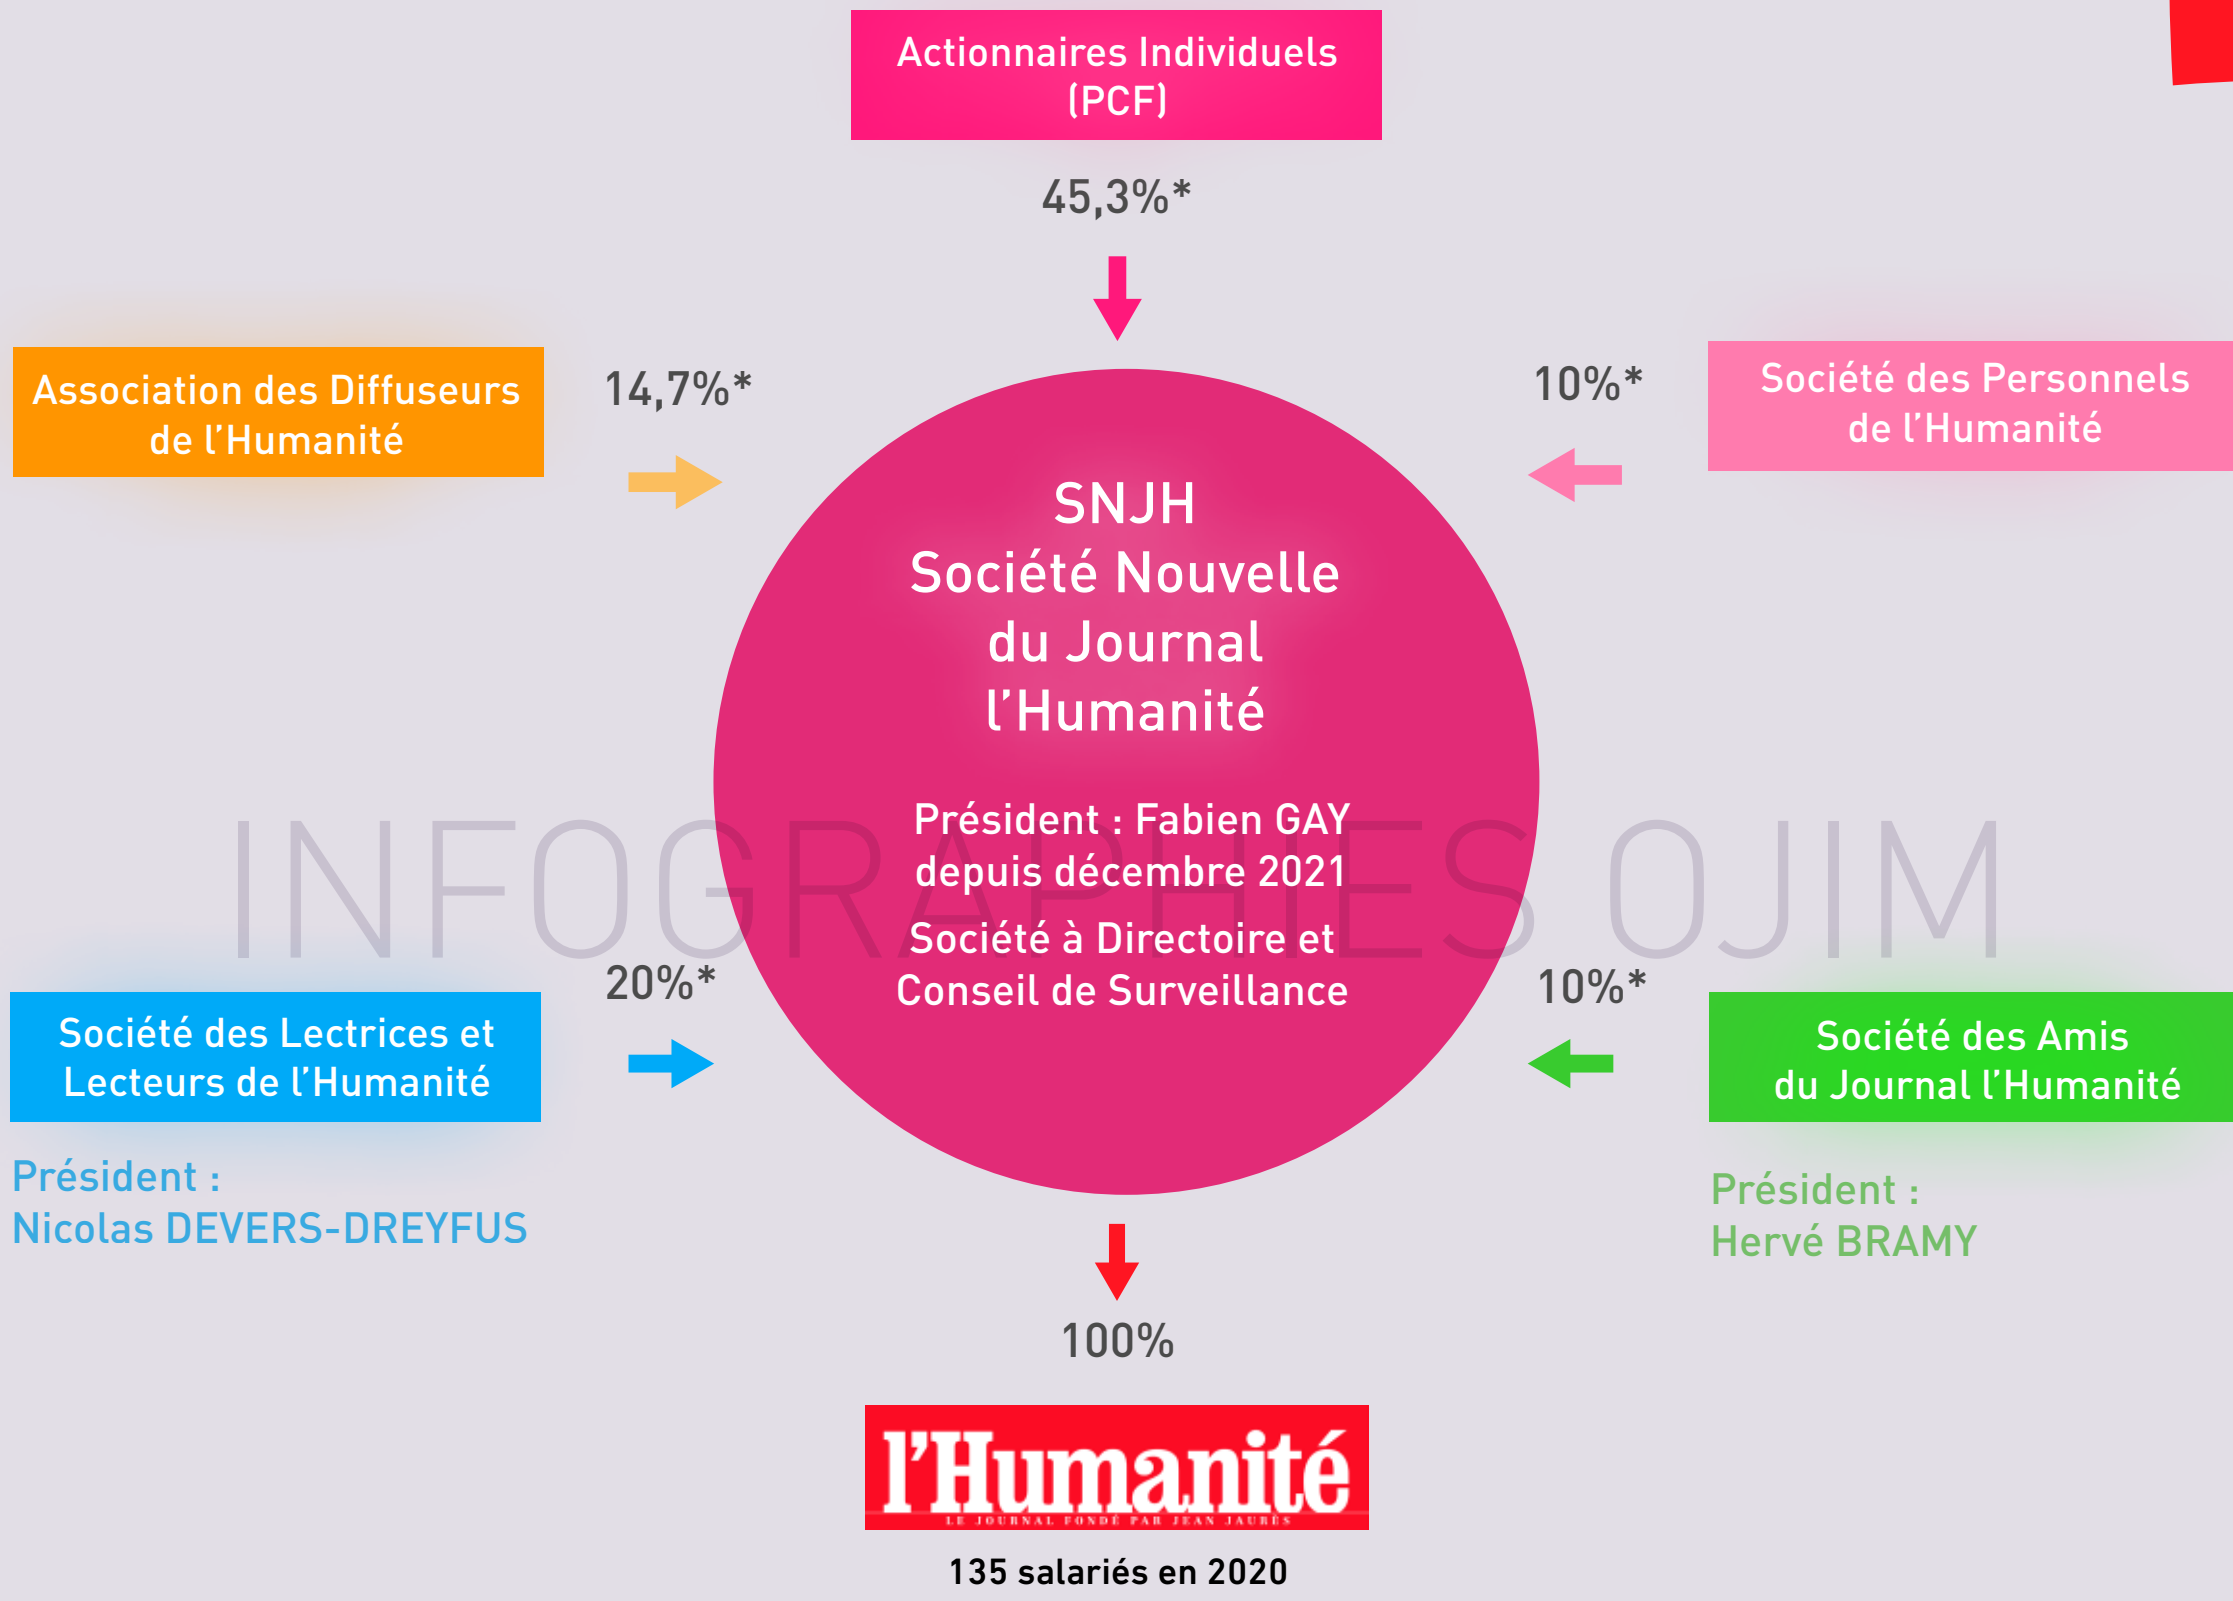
Actionnaires Individuels (PCF)

45,3%*

Association des Diffuseurs de l'Humanité

14,7%*

10%*

Société des Personnels de l'Humanité

SNJH
Société Nouvelle du Journal l'Humanité

Président : Fabien GAY depuis décembre 2021

Société à Directoire et Conseil de Surveillance

INFOGRAPHIES OJIM

20%*

Société des Lectrices et Lecteurs de l'Humanité

Président :
Nicolas DEVERS-DREYFUS

10%*

Société des Amis du Journal l'Humanité

Président :
Hervé BRAMY

100%

l'Humanité
LE JOURNAL FONDÉ PAR JEAN JAURÈS

135 salariés en 2020